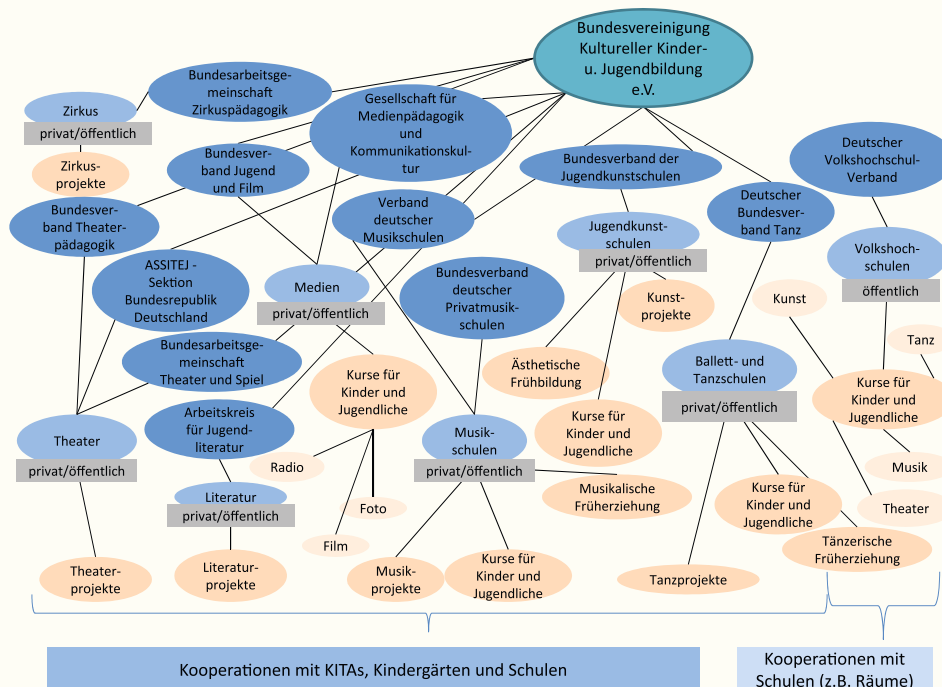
Bundesvereinigung Kultureller Kinder- u. Jugendbildung e.V.

Bundesarbeitsgemeinschaft Zirkuspädagogik

Zirkus
privat/öffentlich

Zirkusprojekte

Gesellschaft für Medienpädagogik und Kommunikationskultur

Bundesverband Jugend und Film

Bundesverband Theaterpädagogik

Verband deutscher Musikschulen

Bundesverband der Jugendkunstschulen

Deutscher Bundesverband Tanz

Deutscher Volkshochschul-Verband

Jugendkunstschulen
privat/öffentlich

Volkshochschulen
öffentlich

ASSITEJ - Sektion Bundesrepublik Deutschland

Medien
privat/öffentlich

Bundesverband deutscher Privatmusikschulen

Kunstprojekte

Kunst

Tanz

Bundesarbeitsgemeinschaft Theater und Spiel

Kurse für Kinder und Jugendliche

Ästhetische Frühbildung

Ballett- und Tanzschulen
privat/öffentlich

Kurse für Kinder und Jugendliche

Arbeitskreis für Jugendliteratur

Theater
privat/öffentlich

Kurse für Kinder und Jugendliche

Musikschulen
privat/öffentlich

Radio

Musik

Literatur
privat/öffentlich

Foto

Musikalische Früherziehung

Kurse für Kinder und Jugendliche

Theater

Film

Tänzerische Früherziehung

Theaterprojekte

Literaturprojekte

Musikprojekte

Kurse für Kinder und Jugendliche

Tanzprojekte

Kooperationen mit KITAs, Kindergärten und Schulen

Kooperationen mit Schulen (z.B. Räume)